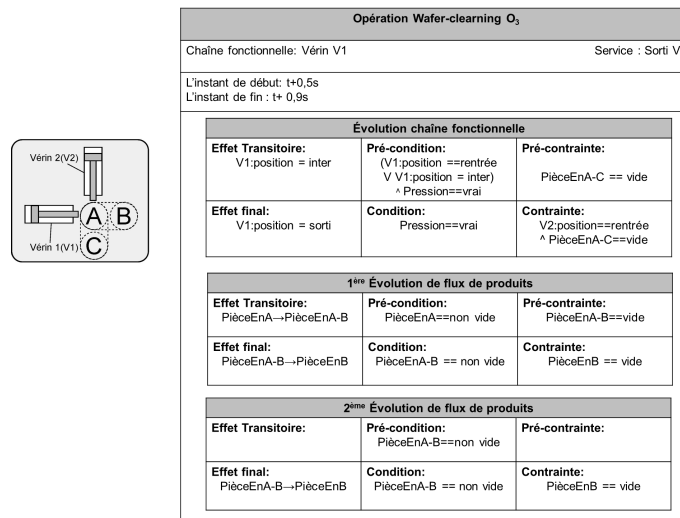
Opération Wafer-clearning $O_3$

Chaîne fonctionnelle: Vérin V1

Service : Sorti V

L'instant de début: t+0,5s
L'instant de fin : t+ 0,9s

Vérin 2(V2)

A B

C

Vérin 1(V1)

| Évolution chaîne fonctionnelle | | |
|---|---|---|
| **Effet Transitoire:** V1:position = inter | **Pré-condition:** (V1:position ==rentrée V V1:position = inter) ^ Pression==vrai | **Pré-contrainte:** PièceEnA-C == vide |
| **Effet final:** V1:position = sorti | **Condition:** Pression==vrai | **Contrainte:** V2:position==rentrée ^ PièceEnA-C==vide |

| 1ère Évolution de flux de produits | | |
|---|---|---|
| **Effet Transitoire:** PièceEnA→PièceEnA-B | **Pré-condition:** PièceEnA==non vide | **Pré-contrainte:** PièceEnA-B==vide |
| **Effet final:** PièceEnA-B→PièceEnB | **Condition:** PièceEnA-B == non vide | **Contrainte:** PièceEnB == vide |

| 2ème Évolution de flux de produits | | |
|---|---|---|
| **Effet Transitoire:** | **Pré-condition:** PièceEnA-B==non vide | **Pré-contrainte:** |
| **Effet final:** PièceEnA-B→PièceEnB | **Condition:** PièceEnA-B == non vide | **Contrainte:** PièceEnB == vide |